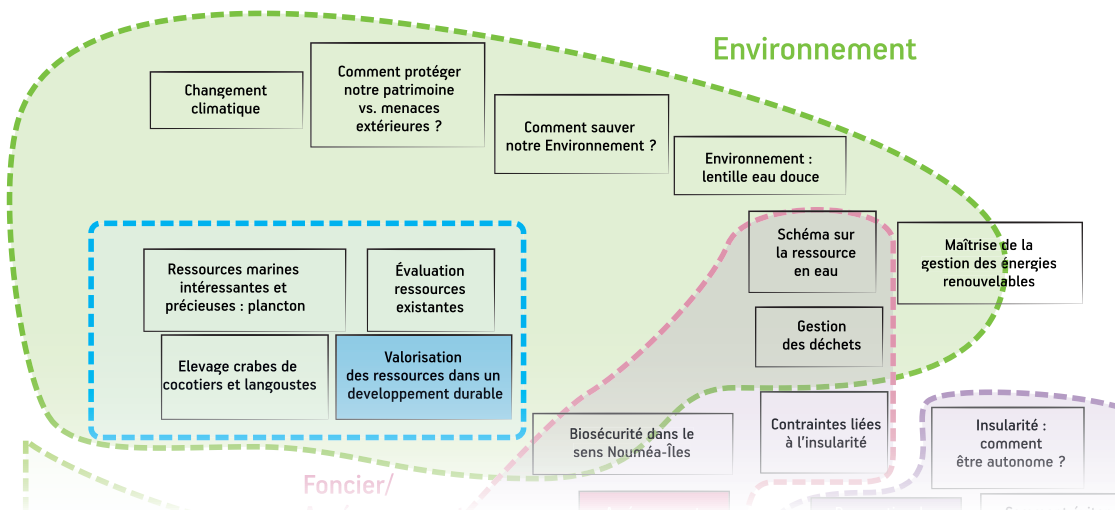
Environnement

Changement climatique

Comment protéger notre patrimoine vs. menaces extérieures ?

Comment sauver notre Environnement ?

Environnement : lentille eau douce

Schéma sur la ressource en eau

Maîtrise de la gestion des énergies renouvelables

Ressources marines intéressantes et précieuses : plancton

Évaluation ressources existantes

Elevage crabes de cocotiers et langoustes

Valorisation des ressources dans un developpement durable

Gestion des déchets

Biosécurité dans le sens Nouméa-Îles

Contraintes liées à l'insularité

Insularité : comment être autonome ?

Foncier/

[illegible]